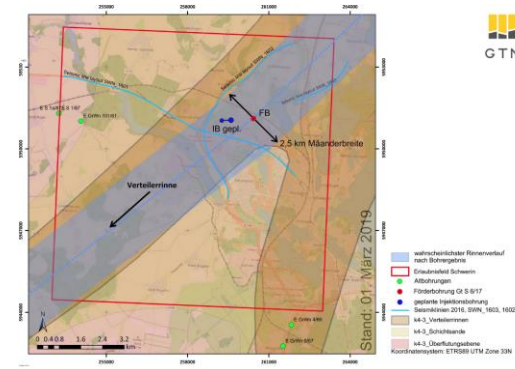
GTN

253000
256000
259000
262000
265000

5955000
5952000
5949000
5946000

Seismic SWN_1603
Seismic Line 1602
Seismic SWN_1602

E Sn 1a/69 E Sn 1/67
E Grfm 101/61

FB

IB gepl.

2,5 km Mäanderbreite

Verteilerrinne

E Grfm 4/66
E Grfm 5/67

0 0,4 0,8 1,6 2,4 3,2 Kilometer

Stand: 01. März 2019

wahrscheinlichster Rinnenverlauf nach Bohrergebnis
Erlaubnisfeld Schwerin
Altbohrungen
Förderbohrung Gt S 6/17
geplante Injektionsbohrung
Seismiklinien 2016, SWN_1603, 1602
k4-3_Verteilerrinnen
k4-3_Schichtsande
k4-3_Überflutungsebene
Koordinatensystem: ETRS89 UTM Zone 33N